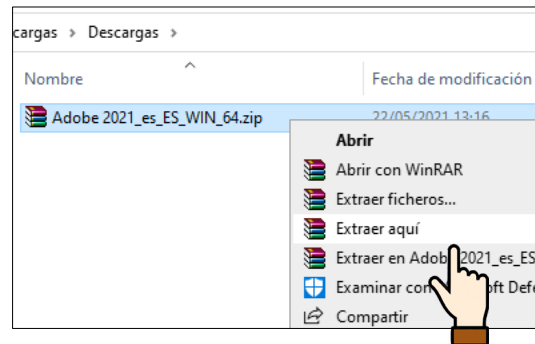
scargas › Descargas ›

Nombre

Fecha de modificación

Adobe 2021_es_ES_WIN_64.zip

22/05/2021 13:16

Abrir

Abrir con WinRAR

Extraer ficheros...

Extraer aquí

Extraer en Adobe 2021_es_ES

Examinar con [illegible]oft Defe

Compartir